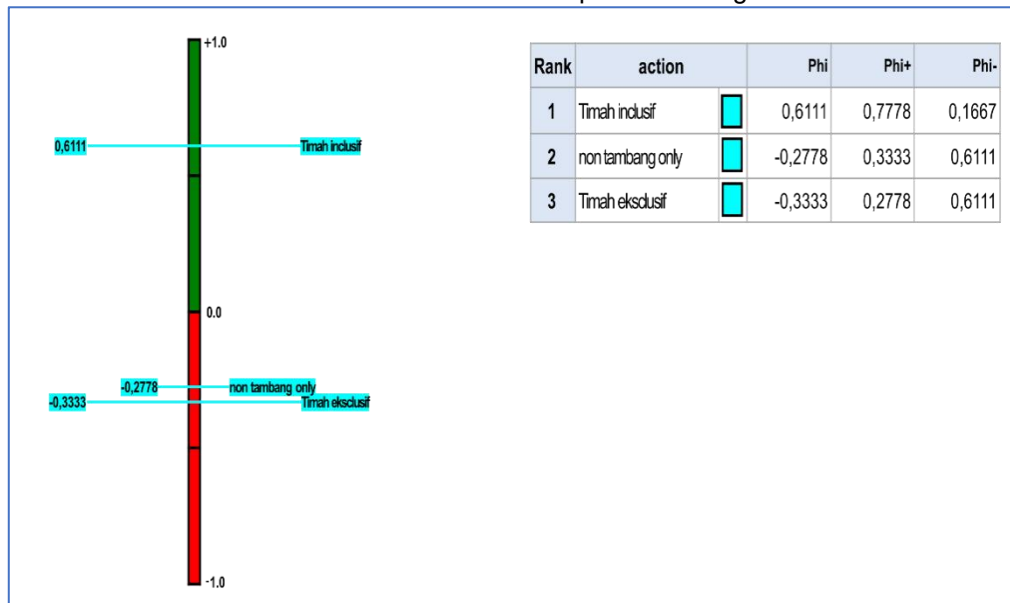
+1.0

0,6111 Timah inclusif

0.0

-0,2778 non tambang only

-0,3333 Timah eksclusif

-1.0

| Rank | action | | Phi | Phi+ | Phi- |
|---|---|---|---|---|---|
| 1 | Timah inclusif | | 0,6111 | 0,7778 | 0,1667 |
| 2 | non tambang only | | -0,2778 | 0,3333 | 0,6111 |
| 3 | Timah eksclusif | | -0,3333 | 0,2778 | 0,6111 |